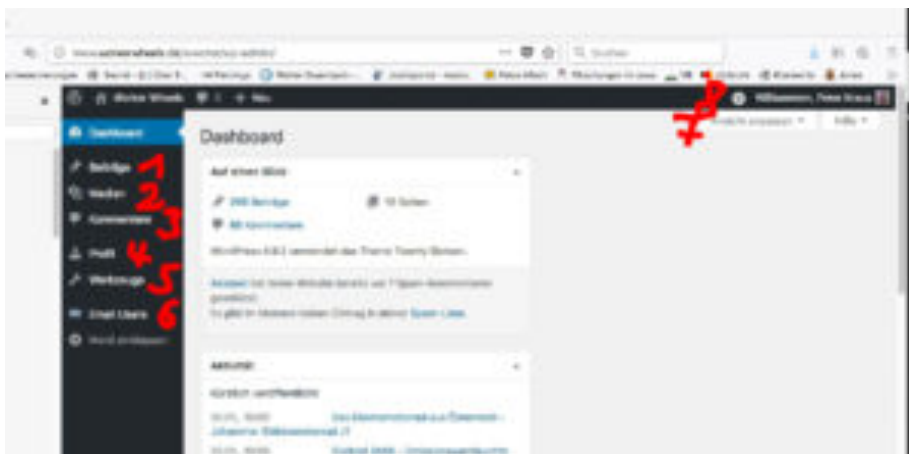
Meine Website  1  + Neu

Willkommen, Peter Kraus

Dashboard

Beiträge 1
Medien 2
Kommentare 3
Profil 4
Werkzeuge 5
Email Users 6
Menü einklappen

8
7

Dashboard

Ansicht anpassen ▾   Hilfe ▾

Auf einen Blick

295 Beiträge   15 Seiten
88 Kommentare

WordPress 4.9.2 verwendet das Theme Twenty Sixteen.

Akismet hat Ihre Website bereits vor 7 Spam-Kommentaren geschützt.
Es gibt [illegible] Spam-Liste.

Aktivität

Kürzlich veröffentlicht

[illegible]